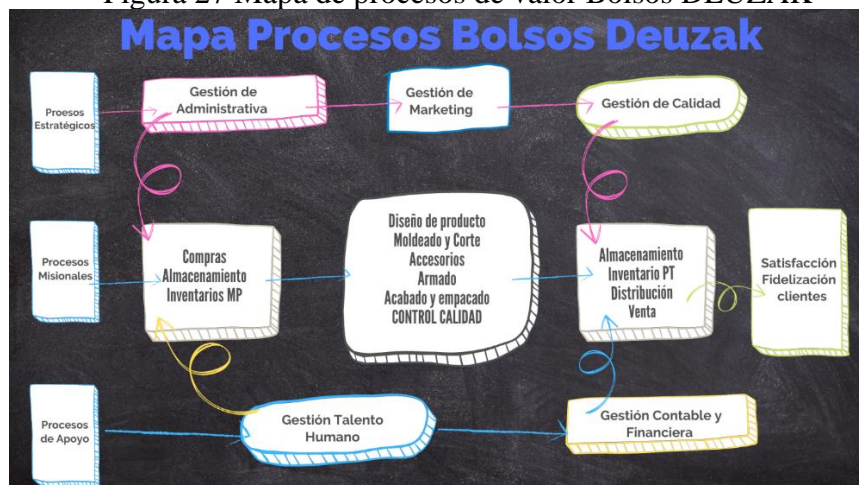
Figura 27 Mapa de procesos de valor Bolsos DEUZAK

Mapa Procesos Bolsos Deuzak

Proesos Estratégicos

Gestión de Administrativa

Gestión de Marketing

Gestión de Calidad

Procesos Misionales

Compras Almacenamiento Inventarios MP

Diseño de producto
Moldeado y Corte
Accesorios
Armado
Acabado y empacado
CONTROL CALIDAD

Almacenamiento Inventario PT Distribución Venta

Satisfacción Fidelización clientes

Procesos de Apoyo

Gestión Talento Humano

Gestión Contable y Financiera